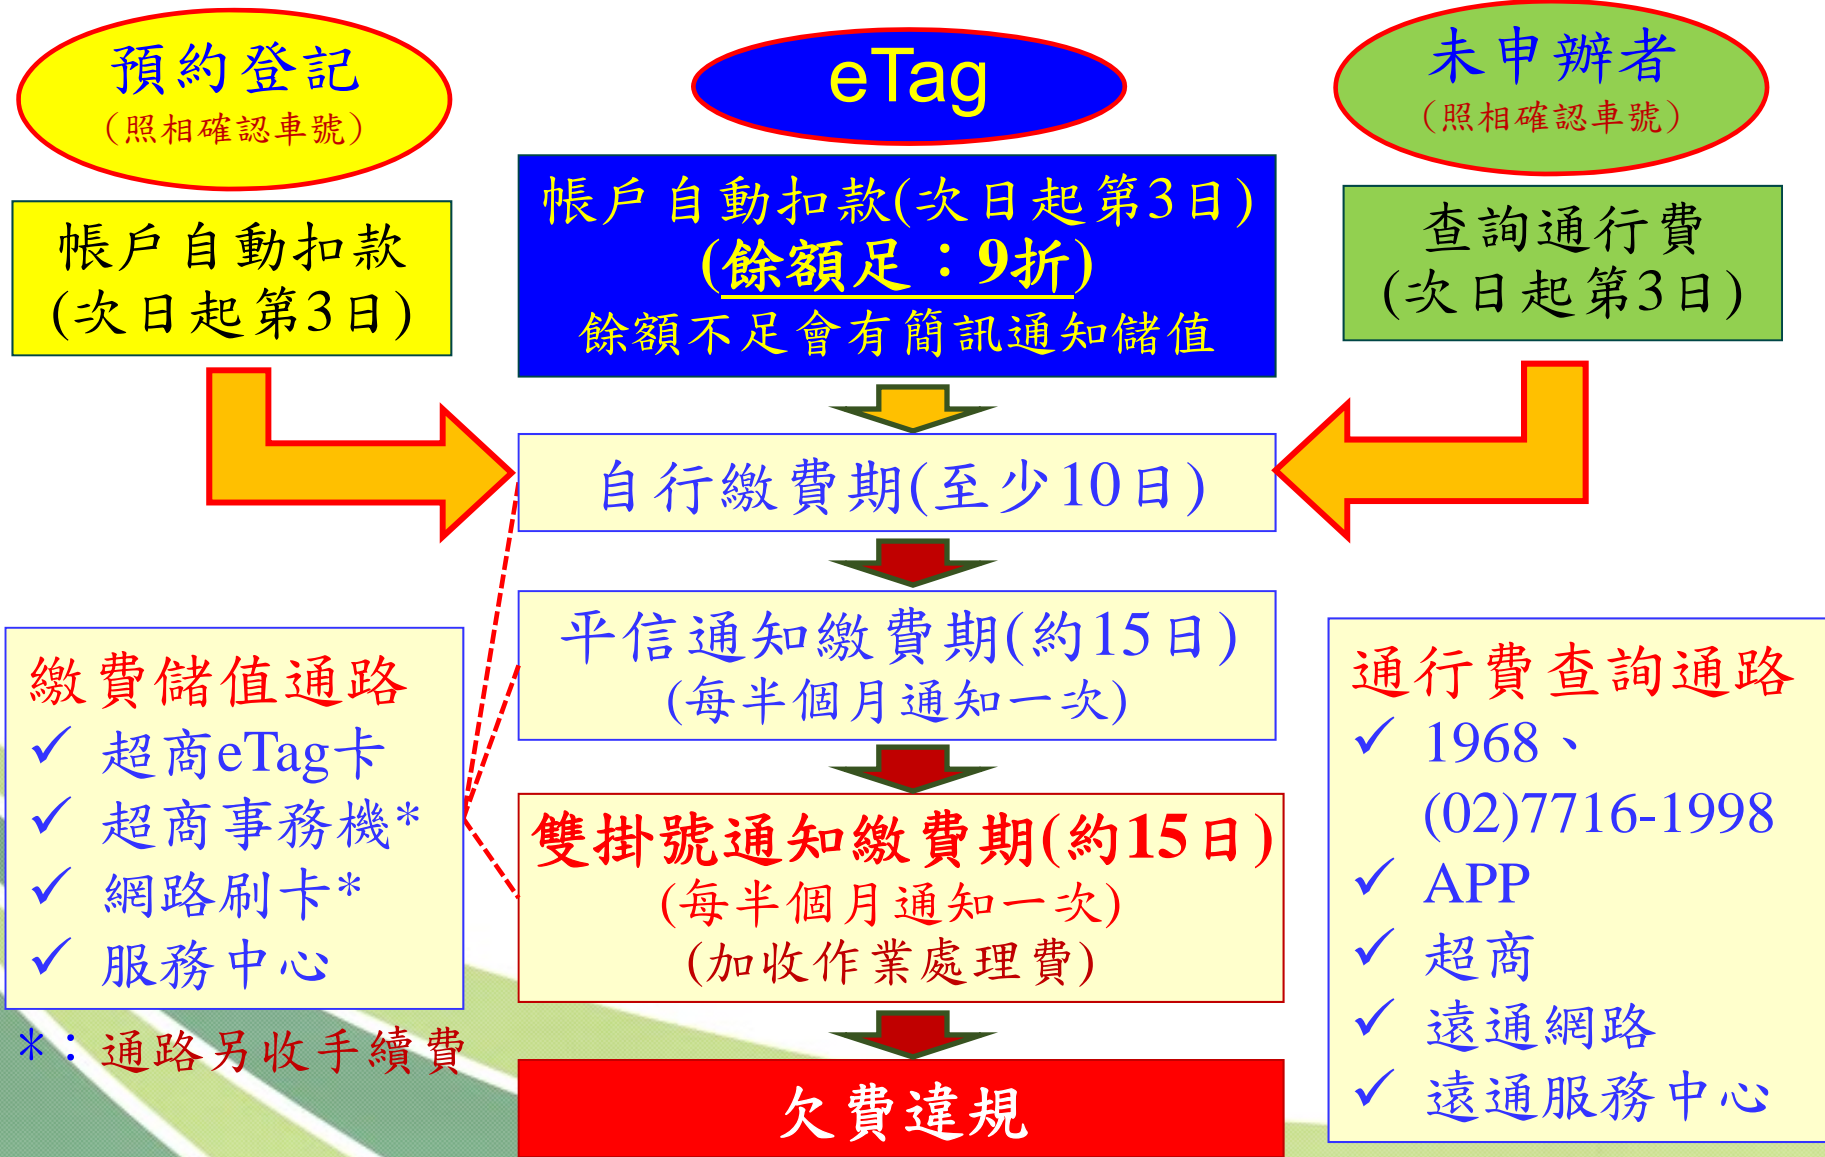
預約登記
(照相確認車號)

eTag

未申辦者
(照相確認車號)

帳戶自動扣款
(次日起第3日)

帳戶自動扣款(次日起第3日)
(餘額足：9折)
餘額不足會有簡訊通知儲值

查詢通行費
(次日起第3日)

自行繳費期(至少10日)

平信通知繳費期(約15日)
(每半個月通知一次)

雙掛號通知繳費期(約15日)
(每半個月通知一次)
(加收作業處理費)

欠費違規

繳費儲值通路
✓ 超商eTag卡
✓ 超商事務機*
✓ 網路刷卡*
✓ 服務中心

*：通路另收手續費

通行費查詢通路
✓ 1968、(02)7716-1998
✓ APP
✓ 超商
✓ 遠通網路
✓ 遠通服務中心